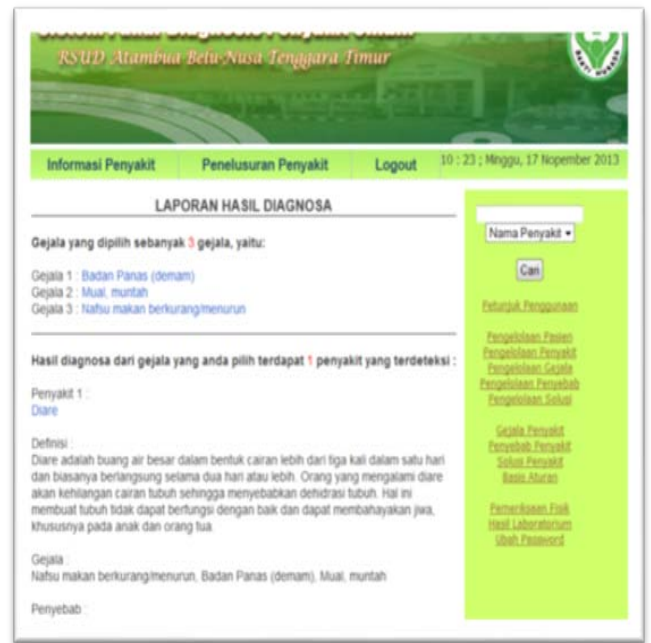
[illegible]

RSUD Atambua Belu-Nusa Tenggara Timur

Informasi Penyakit | Penelusuran Penyakit | Logout | 10 : 23 ; Minggu, 17 Nopember 2013

LAPORAN HASIL DIAGNOSA

Gejala yang dipilih sebanyak 3 gejala, yaitu:

Gejala 1 : Badan Panas (demam)
Gejala 2 : Mual, muntah
Gejala 3 : Nafsu makan berkurang/menurun

Hasil diagnosa dari gejala yang anda pilih terdapat 1 penyakit yang terdeteksi :

Penyakit 1 :
Diare

Definisi :
Diare adalah buang air besar dalam bentuk cairan lebih dari tiga kali dalam satu hari dan biasanya berlangsung selama dua hari atau lebih. Orang yang mengalami diare akan kehilangan cairan tubuh sehingga menyebabkan dehidrasi tubuh. Hal ini membuat tubuh tidak dapat berfungsi dengan baik dan dapat membahayakan jiwa, khususnya pada anak dan orang tua.

Gejala :
Nafsu makan berkurang/menurun, Badan Panas (demam), Mual, muntah

Penyebab :

Nama Penyakit
Cari

Petunjuk Penggunaan

Pengelolaan Pasien
Pengelolaan Penyakit
Pengelolaan Gejala
Pengelolaan Penyebab
Pengelolaan Solusi

Gejala Penyakit
Penyebab Penyakit
Solusi Penyakit
Basis Aturan

Pemeriksaan Fisik
Hasil Laboratorium
Ubah Password